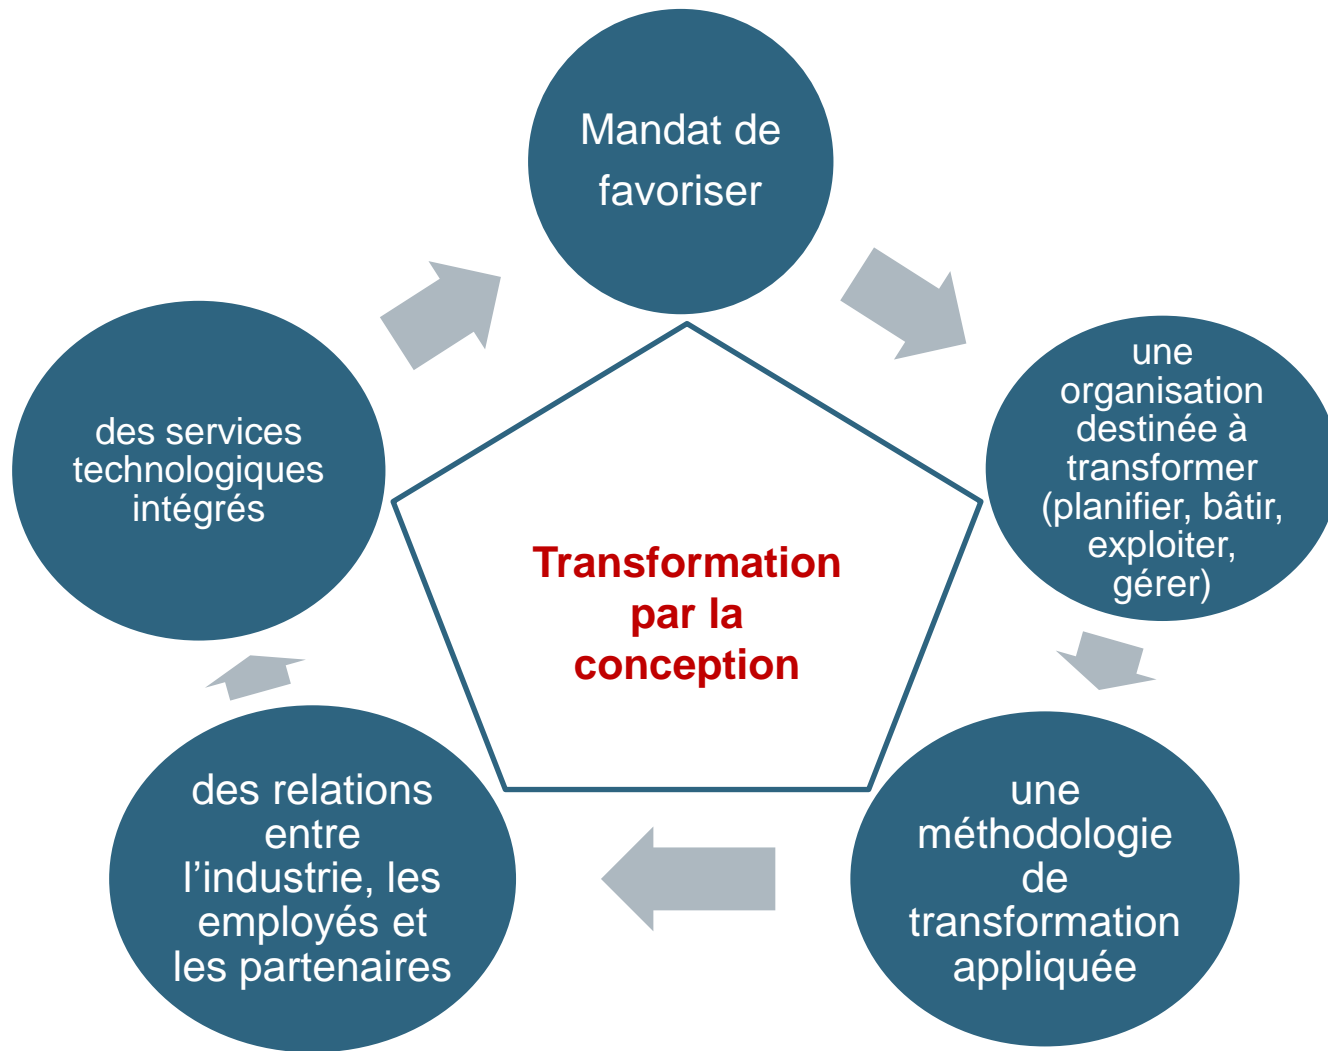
Mandat de favoriser

une organisation destinée à transformer (planifier, bâtir, exploiter, gérer)

une méthodologie de transformation appliquée

des relations entre l'industrie, les employés et les partenaires

des services technologiques intégrés

Transformation par la conception